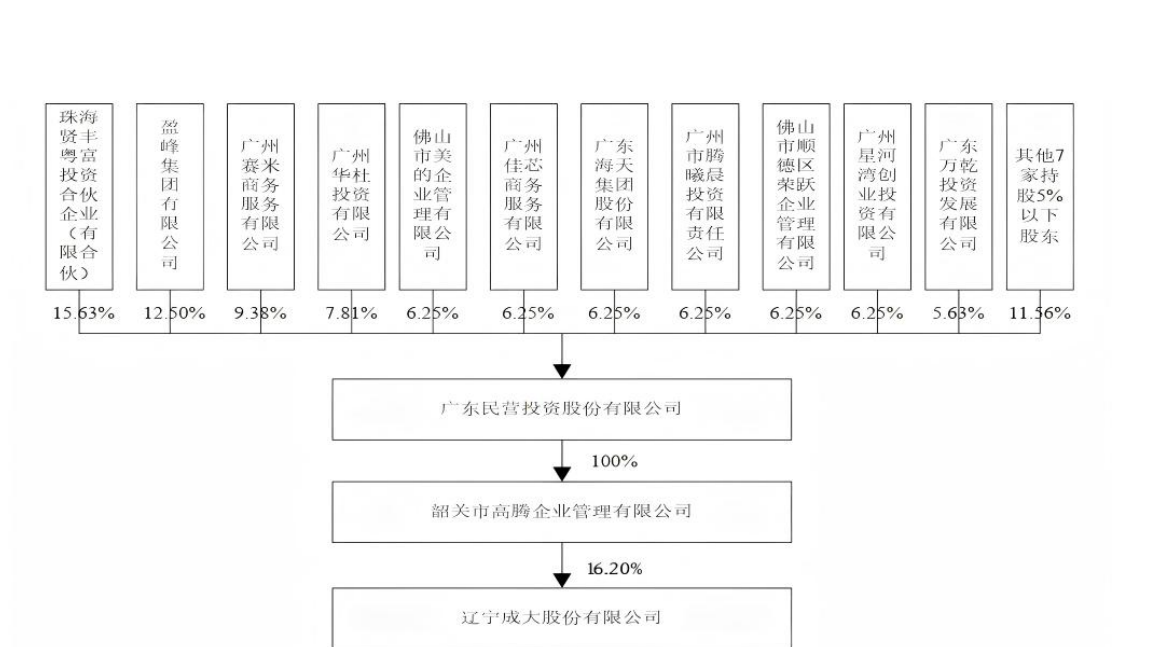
珠海贤丰粤富投资合伙企业（有限合伙）
15.63%

盈峰集团有限公司
12.50%

广州赛米商务服务有限公司
9.38%

广州华杜投资有限公司
7.81%

佛山市美的企业管理有限公司
6.25%

广州佳芯商务服务有限公司
6.25%

广东海天集团股份有限公司
6.25%

广州市腾曦晨投资有限责任公司
6.25%

佛山市顺德区荣跃企业管理有限公司
6.25%

广州星河湾创业投资有限公司
6.25%

广东万乾投资发展有限公司
5.63%

其他7家持股5%以下股东
11.56%

广东民营投资股份有限公司

100%

韶关市高腾企业管理有限公司

16.20%

辽宁成大股份有限公司